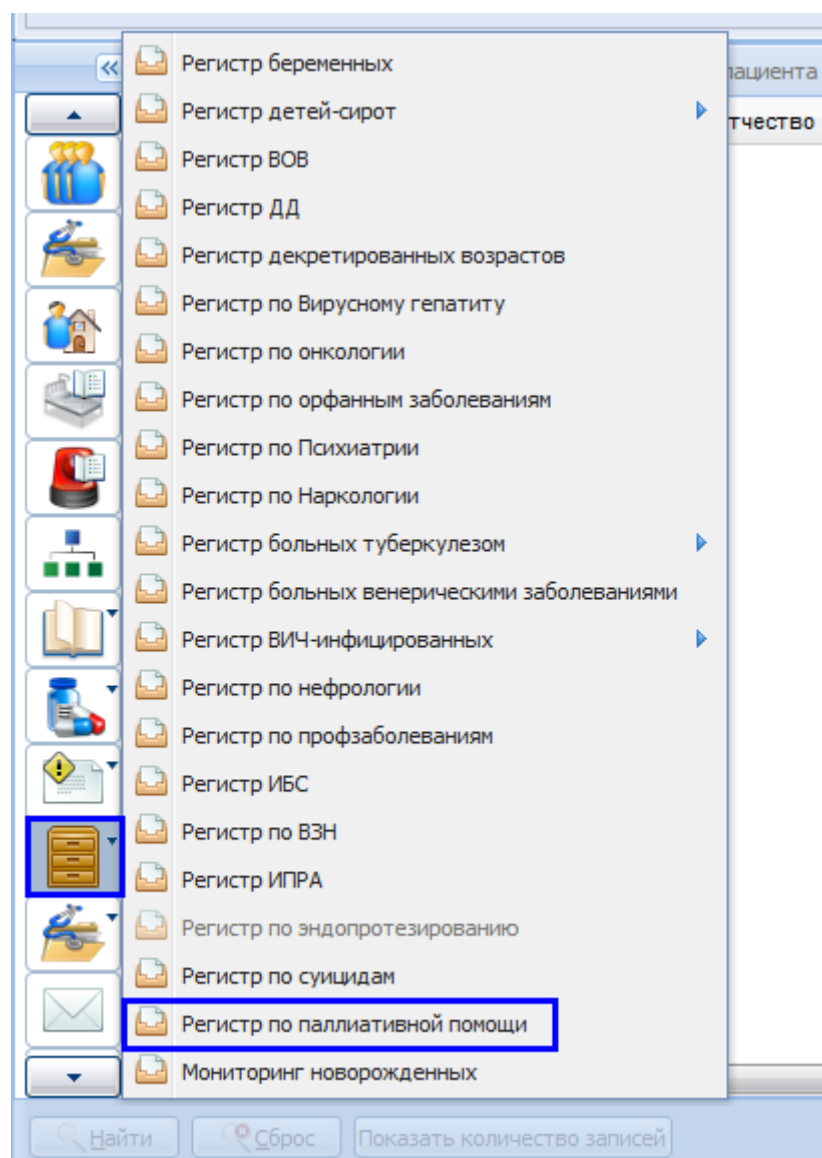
«
пациента
тчество

Регистр беременных
Регистр детей-сирот
Регистр ВОВ
Регистр ДД
Регистр декретированных возрастов
Регистр по Вирусному гепатиту
Регистр по онкологии
Регистр по орфанным заболеваниям
Регистр по Психиатрии
Регистр по Наркологии
Регистр больных туберкулезом
Регистр больных венерическими заболеваниями
Регистр ВИЧ-инфицированных
Регистр по нефрологии
Регистр по профзаболеваниям
Регистр ИБС
Регистр по ВЗН
Регистр ИПРА
Регистр по эндопротезированию
Регистр по суицидам
Регистр по паллиативной помощи
Мониторинг новорожденных

Найти
Сброс
Показать количество записей